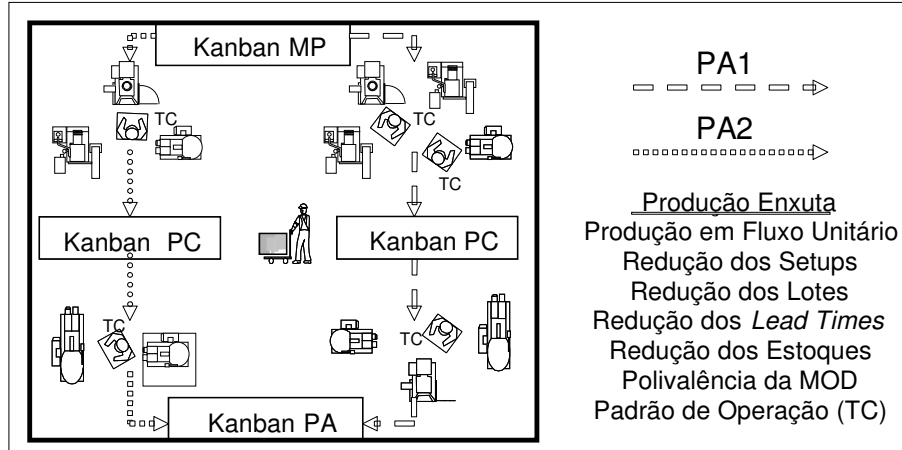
Kanban MP

TC

TC

TC

Kanban PC

Kanban PC

TC

TC

Kanban PA

PA1

PA2

Produção Enxuta
Produção em Fluxo Unitário
Redução dos Setups
Redução dos Lotes
Redução dos *Lead Times*
Redução dos Estoques
Polivalência da MOD
Padrão de Operação (TC)